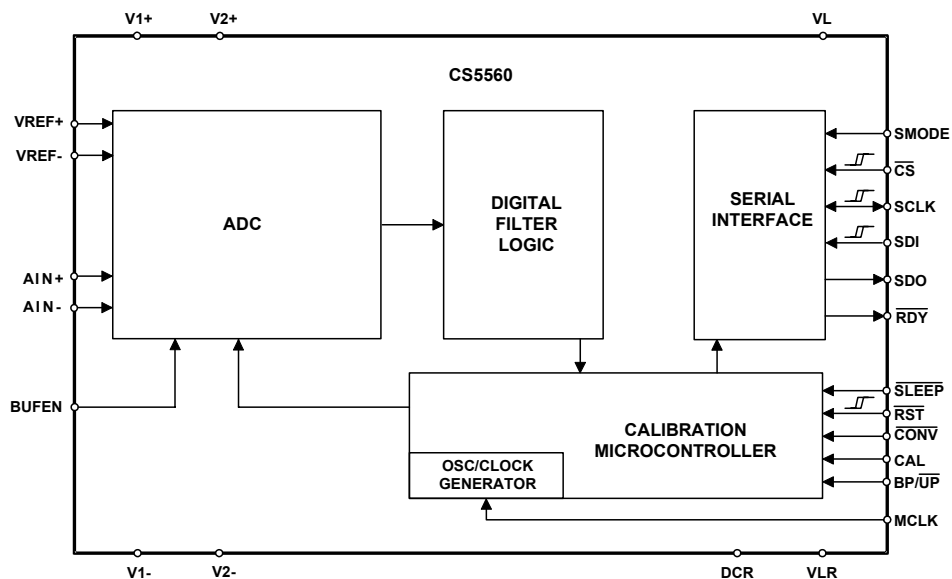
V1+ V2+ VL

CS5560

VREF+
VREF-
AIN+
AIN-
BUFEN

ADC

DIGITAL FILTER LOGIC

SERIAL INTERFACE

SMODE
$\overline{CS}$
SCLK
SDI
SDO
$\overline{RDY}$

CALIBRATION MICROCONTROLLER

OSC/CLOCK GENERATOR

$\overline{SLEEP}$
$\overline{RST}$
$\overline{CONV}$
CAL
BP/$\overline{UP}$
MCLK

V1- V2- DCR VLR